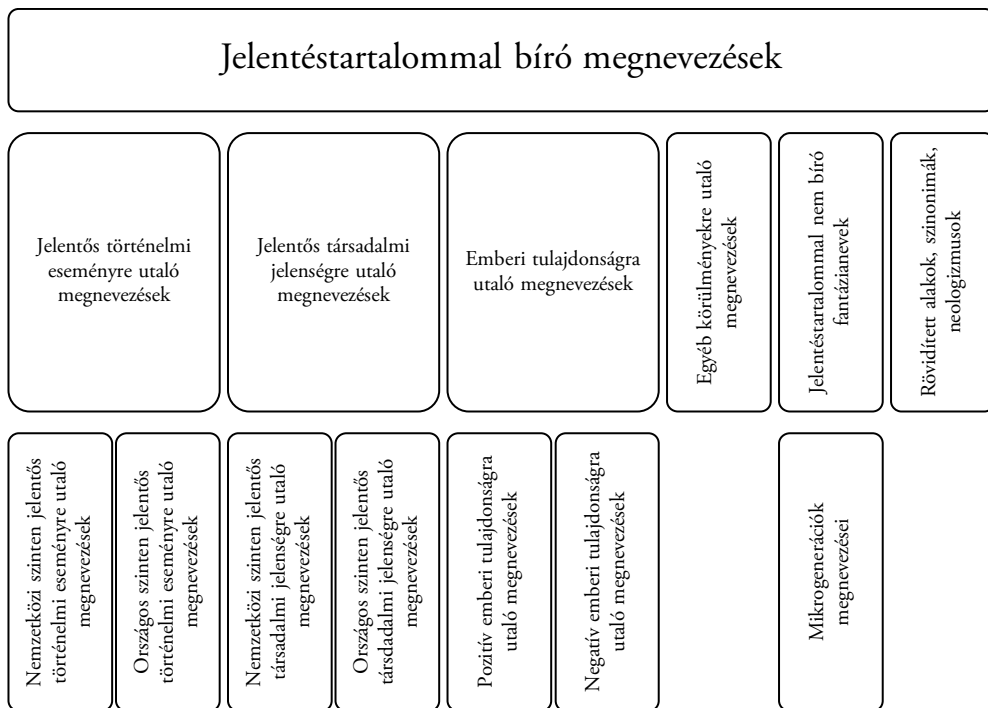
Jelentéstartalommal bíró megnevezések

Jelentős történelmi eseményre utaló megnevezések

Jelentős társadalmi jelenségre utaló megnevezések

Emberi tulajdonságra utaló megnevezések

Egyéb körülményekre utaló megnevezések

Jelentéstartalommal nem bíró fantázianevek

Rövidített alakok, szinonimák, neologizmusok

Nemzetközi szinten jelentős történelmi eseményre utaló megnevezések

Országos szinten jelentős történelmi eseményre utaló megnevezések

Nemzetközi szinten jelentős társadalmi jelenségre utaló megnevezések

Országos szinten jelentős társdadalmi jelenségre utaló megnevezések

Pozitív emberi tulajdonságra utaló megnevezések

Negatív emberi tulajdonságra utaló megnevezések

Mikrogenerációk megnevezései